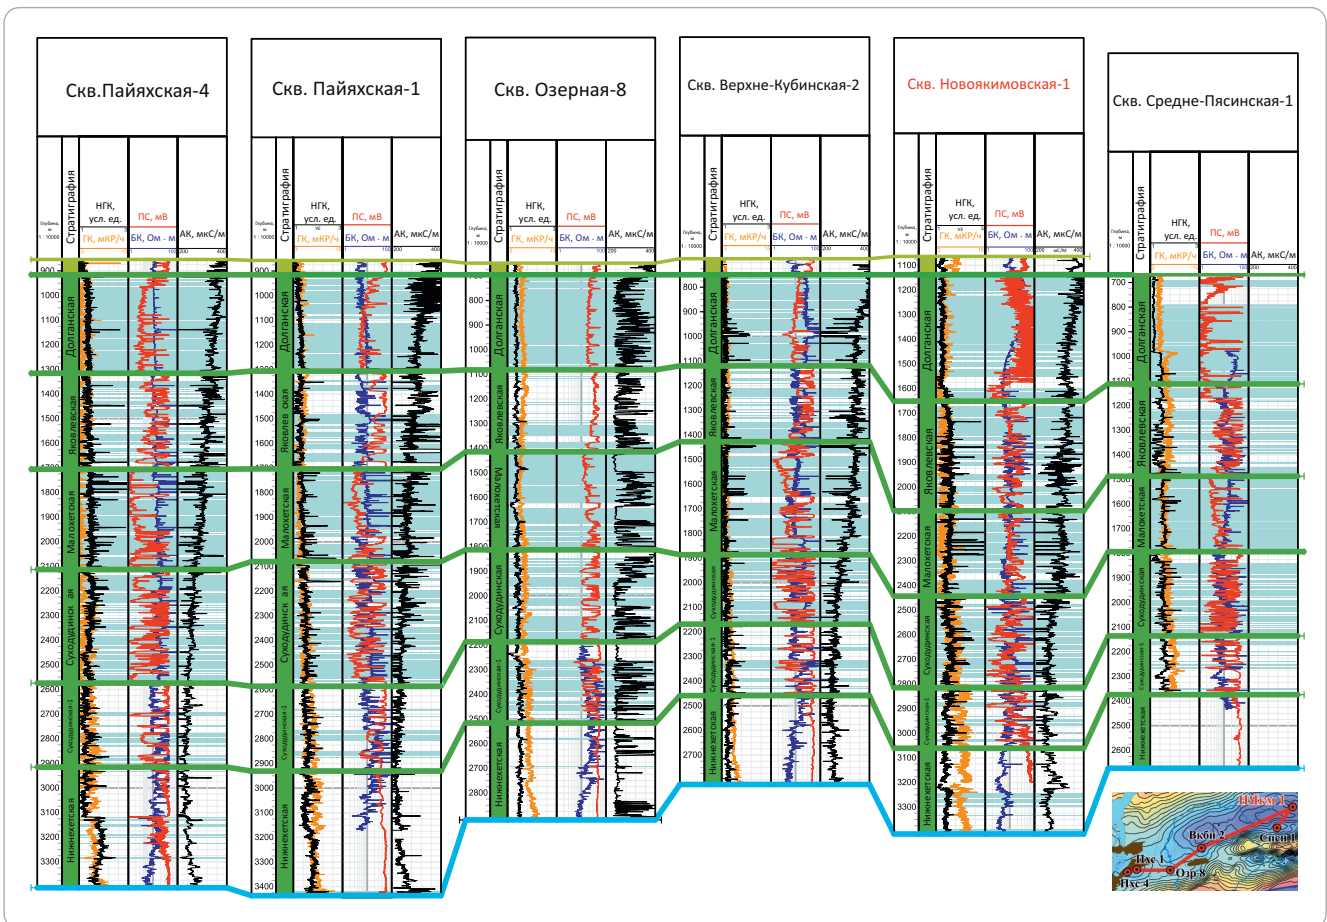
Скв.Пайяхская-4

Глубина, м 1 : 10000

Стратиграфия

НГК, усл. ед.

ГК, мкР/ч

ПС, мВ

БК, Ом · м

АК, мкС/м

900
1000
1100
1200
1300
1400
1500
1600
1700
1800
1900
2000
2100
2200
2300
2400
2500
2600
2700
2800
2900
3000
3100
3200
3300

Долганская
Яковлевская
Малохетская
Суходудинская
Суходудинская-1
Нижнехетская

Скв. Пайяхская-1

Глубина, м 1 : 10000

Стратиграфия

НГК, усл. ед.

ГК, мкР/ч

ПС, мВ

БК, Ом · м

АК, мкС/м

900
1000
1100
1200
1400
1500
1600
1800
1900
2000
2100
2200
2300
2400
2500
2600
2700
2800
2900
3000
3100
3200
3300
3400

Долганская
Яковлевская
Малохетская
Суходудинская
Суходудинская-1
Нижнехетская

Скв. Озерная-8

Глубина, м 1 : 10000

Стратиграфия

НГК, усл. ед.

ГК, мкР/ч

ПС, мВ

БК, Ом · м

АК, мкС/м

800
900
1000
1100
1200
1300
1400
1500
1600
1700
1800
1900
2000
2100
2200
2300
2400
2500
2600
2700
2800

Долганская
Яковлевская
Малохетская
Суходудинская
Суходудинская-1
Нижнехетская

Скв. Верхне-Кубинская-2

Глубина, м 1 : 10000

Стратиграфия

НГК, усл. ед.

ГК, мкР/ч

ПС, мВ

БК, Ом · м

АК, мкС/м

800
900
1000
1100
1200
1300
1400
1500
1600
1700
1800
1900
2000
2100
2200
2300
2400
2500
2600
2700

Долганская
Яковлевская
Малохетская
Суходудинская
Суходудинская-1
Нижнехетская

Скв. Новоякимовская-1

Глубина, м 1 : 10000

Стратиграфия

НГК, усл. ед.

ГК, мкР/ч

ПС, мВ

БК, Ом · м

АК, мкС/м

1100
1200
1300
1400
1500
1600
1700
1800
1900
2000
2200
2300
2400
2500
2600
2700
2800
2900
3000
3100
3200
3300

Долганская
Яковлевская
Малохетская
Суходудинская
Суходудинская-1
Нижнехетская

Скв. Средне-Пясинская-1

Глубина, м 1 : 10000

Стратиграфия

НГК, усл. ед.

ГК, мкР/ч

ПС, мВ

БК, Ом · м

АК, мкС/м

700
800
900
1000
1100
1200
1300
1400
1500
1600
1700
1900
2000
2100
2200
2300
2400
2500
2600

Долганская
Яковлевская
Малохетская
Суходудинская
Суходудинская-1
Нижнехетская

НЯкм 1
Вкбн 2
Спсн 1
Пхс 1
Озр 8
Пхс 4